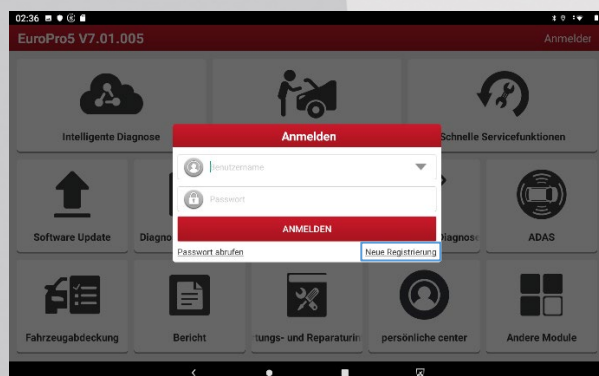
02:36

EuroPro5 V7.01.005

Anmelden

Intelligente Diagnose

Schnelle Servicefunktionen

Anmelden

Benutzername

Passwort

ANMELDEN

Passwort abrufen

Neue Registrierung

Software Update

Diagno

Diagnose

ADAS

Fahrzeugabdeckung

Bericht

tungs- und Reparaturin

persönliche center

Andere Module